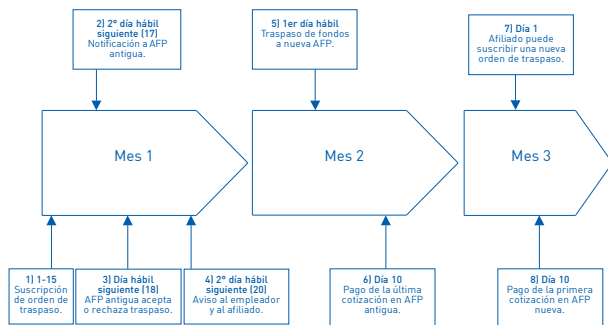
2) 2º día hábil siguiente (17)
Notificación a AFP antigua.

5) 1er día hábil
Traspaso de fondos a nueva AFP.

7) Día 1
Afiliado puede suscribir una nueva orden de traspaso.

Mes 1

Mes 2

Mes 3

1) 1-15
Suscripción de orden de traspaso.

3) Día hábil siguiente (18)
AFP antigua acepta o rechaza traspaso.

4) 2º día hábil siguiente (20)
Aviso al empleador y al afiliado.

6) Día 10
Pago de la última cotización en AFP antigua.

8) Día 10
Pago de la primera cotización en AFP nueva.